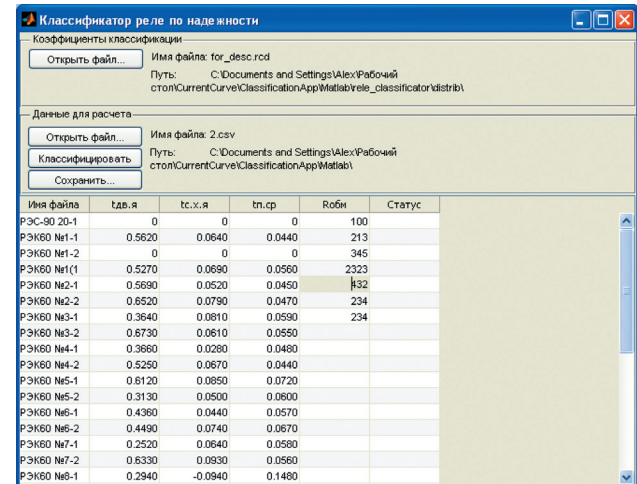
Классификатор реле по надежности

Коэффициенты классификации

Открыть файл...

Имя файла: for_desc.rcd

Путь: C:\Documents and Settings\Alex\Рабочий стол\CurrentCurve\ClassificationApp\Matlab\rele_classificator\distrib\

Данные для расчета

Открыть файл...

Классифицировать

Сохранить...

Имя файла: 2.csv

Путь: C:\Documents and Settings\Alex\Рабочий стол\CurrentCurve\ClassificationApp\Matlab\

| Имя файла | tдв.я | tс.х.я | tп.ср | Rобм | Статус |
|---|---|---|---|---|---|
| РЭС-90 20-1 | 0 | 0 | 0 | 100 | |
| РЭК60 №1-1 | 0.5620 | 0.0640 | 0.0440 | 213 | |
| РЭК60 №1-2 | 0 | 0 | 0 | 345 | |
| РЭК60 №1(1 | 0.5270 | 0.0690 | 0.0560 | 2323 | |
| РЭК60 №2-1 | 0.5690 | 0.0520 | 0.0450 | 432 | |
| РЭК60 №2-2 | 0.6520 | 0.0790 | 0.0470 | 234 | |
| РЭК60 №3-1 | 0.3640 | 0.0810 | 0.0590 | 234 | |
| РЭК60 №3-2 | 0.6730 | 0.0610 | 0.0550 | | |
| РЭК60 №4-1 | 0.3660 | 0.0280 | 0.0480 | | |
| РЭК60 №4-2 | 0.5250 | 0.0670 | 0.0440 | | |
| РЭК60 №5-1 | 0.6120 | 0.0850 | 0.0720 | | |
| РЭК60 №5-2 | 0.3130 | 0.0500 | 0.0600 | | |
| РЭК60 №6-1 | 0.4360 | 0.0440 | 0.0570 | | |
| РЭК60 №6-2 | 0.4490 | 0.0740 | 0.0670 | | |
| РЭК60 №7-1 | 0.2520 | 0.0640 | 0.0580 | | |
| РЭК60 №7-2 | 0.6330 | 0.0930 | 0.0560 | | |
| РЭК60 №8-1 | 0.2940 | -0.0940 | 0.1480 | | |